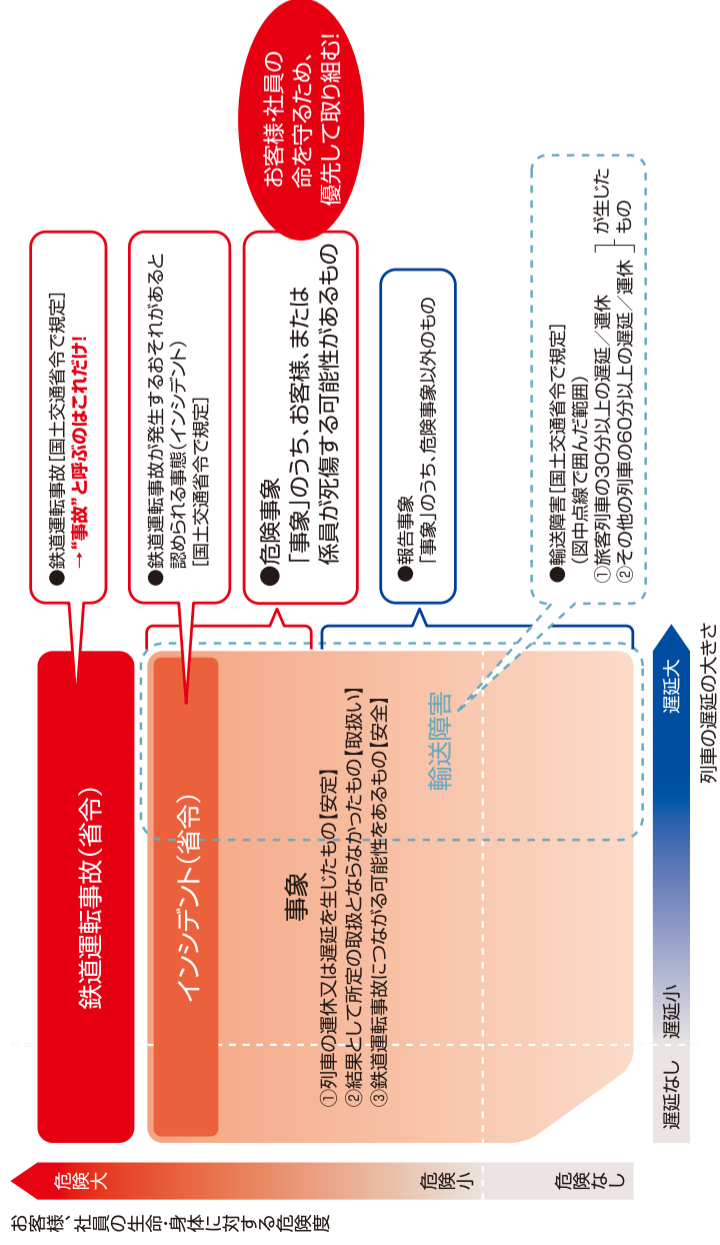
お客様・社員の命を守るため、優先して取り組む!

●鉄道運転事故［国土交通省令で規定］
→"事故"と呼ぶのはこれだけ!

●鉄道運転事故が発生するおそれがあると認められる事態（インシデント）
［国土交通省令で規定］

●危険事象
「事象」のうち、お客様、または係員が死傷する可能性があるもの

●報告事象
「事象」のうち、危険事象以外のもの

●輸送障害［国土交通省令で規定］
（図中点線で囲んだ範囲）
①旅客列車の30分以上の遅延／運休
②その他の列車の60分以上の遅延／運休
が生じたもの

鉄道運転事故（省令）

インシデント（省令）

輸送障害

事象
①列車の運休又は遅延を生じたもの【安定】
②結果として所定の取扱とならなかったもの【取扱い】
③鉄道運転事故につながる可能性をあるもの【安全】

お客様・社員の生命・身体に対する危険度
危険大
危険小
危険なし

遅延なし
遅延小
遅延大
列車の遅延の大きさ